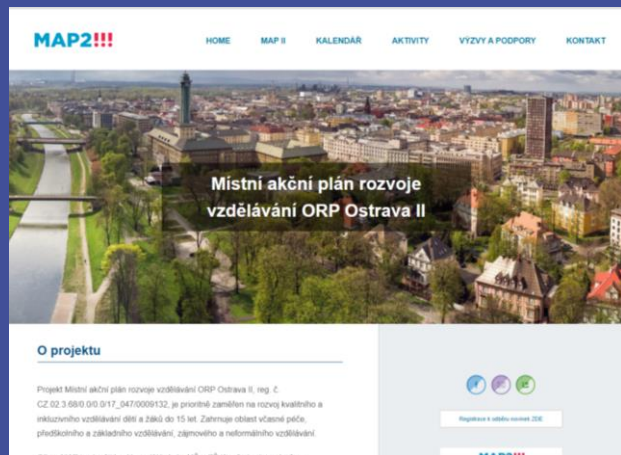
MAP2!!!

HOME MAP II KALENDÁŘ AKTIVITY VÝZVY A PODPORY KONTAKT

Místní akční plán rozvoje vzdělávání ORP Ostrava II

O projektu

Projekt Místní akční plán rozvoje vzdělávání ORP Ostrava II, reg. č. CZ.02.3.68/0.0/0.0/17_047/0009132, je prioritně zaměřen na rozvoj kvalitního a inkluzivního vzdělávání dětí a žáků do 15 let. Zahrnuje oblast včasné péče, předškolního a základního vzdělávání, zájmového a neformálního vzdělávání.

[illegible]

Registrace k odběru novinek ZDE

MAP2!!!